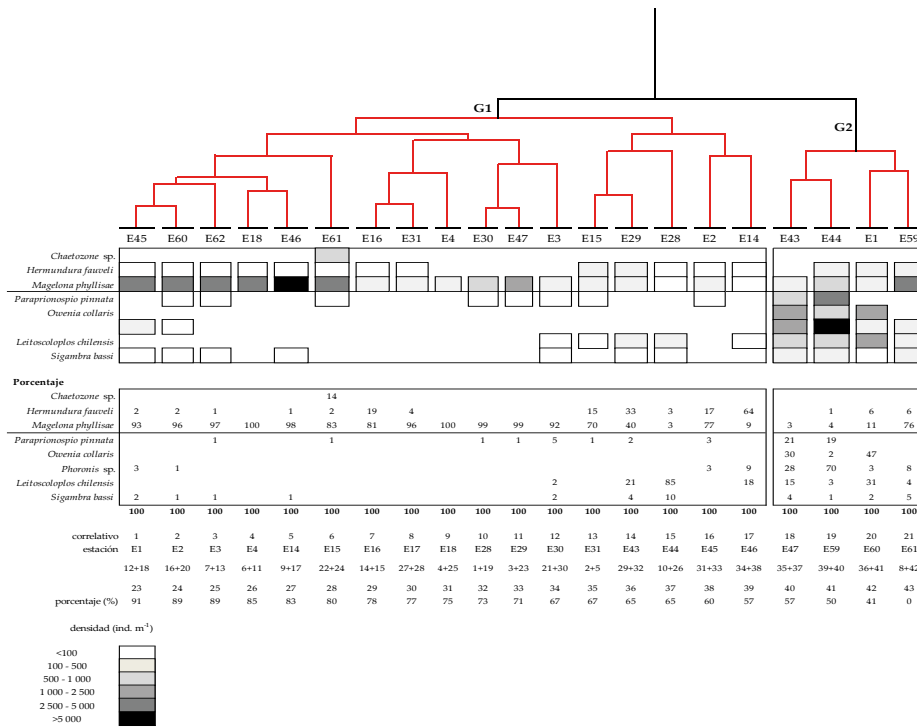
G1

G2

E45 E60 E62 E18 E46 E61 E16 E31 E4 E30 E47 E3 E15 E29 E28 E2 E14 E43 E44 E1 E59

Chaetozone sp.
Hermundura fauveli
Magelona phyllisae
Paraprionospio pinnata
Owenia collaris

Leitoscoloplos chilensis
Sigambra bassi

Porcentaje

| | | | | | | | | | | | | | | | | | | | | | |
|---|---|---|---|---|---|---|---|---|---|---|---|---|---|---|---|---|---|---|---|---|---|
| Chaetozone sp. | | | | | | 14 | | | | | | | | | | | | | | | |
| Hermundura fauveli | 2 | 2 | 1 | | 1 | 2 | 19 | 4 | | | | | 15 | 33 | 3 | 17 | 64 | | 1 | 6 | 6 |
| Magelona phyllisae | 93 | 96 | 97 | 100 | 98 | 83 | 81 | 96 | 100 | 99 | 99 | 92 | 70 | 40 | 3 | 77 | 9 | 3 | 4 | 11 | 76 |
| Paraprionospio pinnata | | | 1 | | | 1 | | | | 1 | 1 | 5 | 1 | 2 | | 3 | | 21 | 19 | | |
| Owenia collaris | | | | | | | | | | | | | | | | | | 30 | 2 | 47 | |
| Phoronis sp. | 3 | 1 | | | | | | | | | | | | | | 3 | 9 | 28 | 70 | 3 | 8 |
| Leitoscoloplos chilensis | | | | | | | | | | | | 2 | | 21 | 85 | | 18 | 15 | 3 | 31 | 4 |
| Sigambra bassi | 2 | 1 | 1 | | 1 | | | | | | | 2 | | 4 | 10 | | | 4 | 1 | 2 | 5 |
| | 100 | 100 | 100 | 100 | 100 | 100 | 100 | 100 | 100 | 100 | 100 | 100 | 100 | 100 | 100 | 100 | 100 | 100 | 100 | 100 | 100 |

| | | | | | | | | | | | | | | | | | | | | | |
|---|---|---|---|---|---|---|---|---|---|---|---|---|---|---|---|---|---|---|---|---|---|
| correlativo | 1 | 2 | 3 | 4 | 5 | 6 | 7 | 8 | 9 | 10 | 11 | 12 | 13 | 14 | 15 | 16 | 17 | 18 | 19 | 20 | 21 |
| estación | E1 | E2 | E3 | E4 | E14 | E15 | E16 | E17 | E18 | E28 | E29 | E30 | E31 | E43 | E44 | E45 | E46 | E47 | E59 | E60 | E61 |
| | 12+18 | 16+20 | 7+13 | 6+11 | 9+17 | 22+24 | 14+15 | 27+28 | 4+25 | 1+19 | 3+23 | 21+30 | 2+5 | 29+32 | 10+26 | 31+33 | 34+38 | 35+37 | 39+40 | 36+41 | 8+42 |
| | 23 | 24 | 25 | 26 | 27 | 28 | 29 | 30 | 31 | 32 | 33 | 34 | 35 | 36 | 37 | 38 | 39 | 40 | 41 | 42 | 43 |
| porcentaje (%) | 91 | 89 | 89 | 85 | 83 | 80 | 78 | 77 | 75 | 73 | 71 | 67 | 67 | 65 | 65 | 60 | 57 | 57 | 50 | 41 | 0 |

densidad (ind. m$^{-1}$)

<100
100 - 500
500 - 1 000
1 000 - 2 500
2 500 - 5 000
>5 000